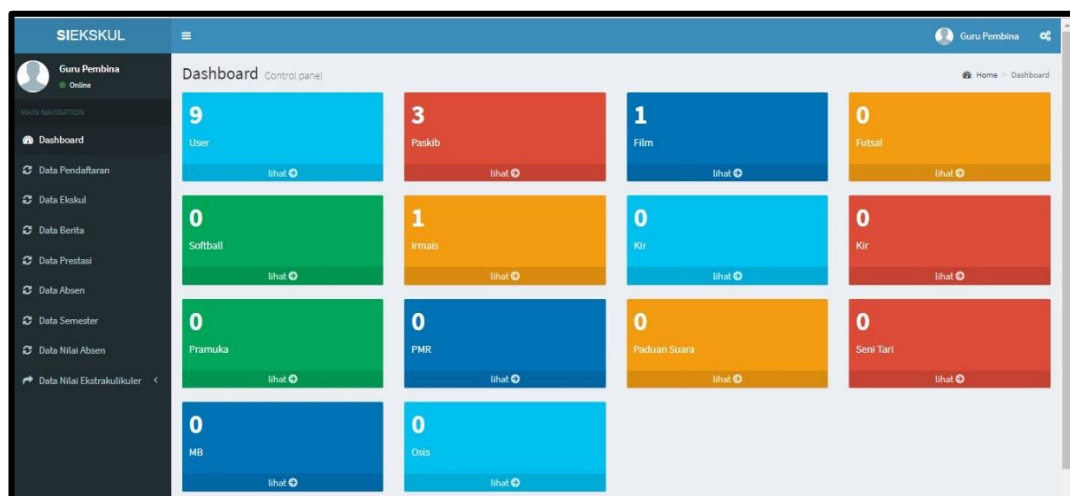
SIEKSKUL

≡

Guru Pembina

Guru Pembina
Online

MAIN NAVIGATION

Dashboard
Data Pendaftaran
Data Ekskul
Data Berita
Data Prestasi
Data Absen
Data Semester
Data Nilai Absen
Data Nilai Ekstrakulikuler

Dashboard Control panel

Home > Dashboard

9
User
lihat

3
Paskib
lihat

1
Film
lihat

0
Futsal
lihat

0
Softball
lihat

1
Irmais
lihat

0
Kir
lihat

0
Kir
lihat

0
Pramuka
lihat

0
PMR
lihat

0
Paduan Suara
lihat

0
Seni Tari
lihat

0
MB
lihat

0
Osis
lihat